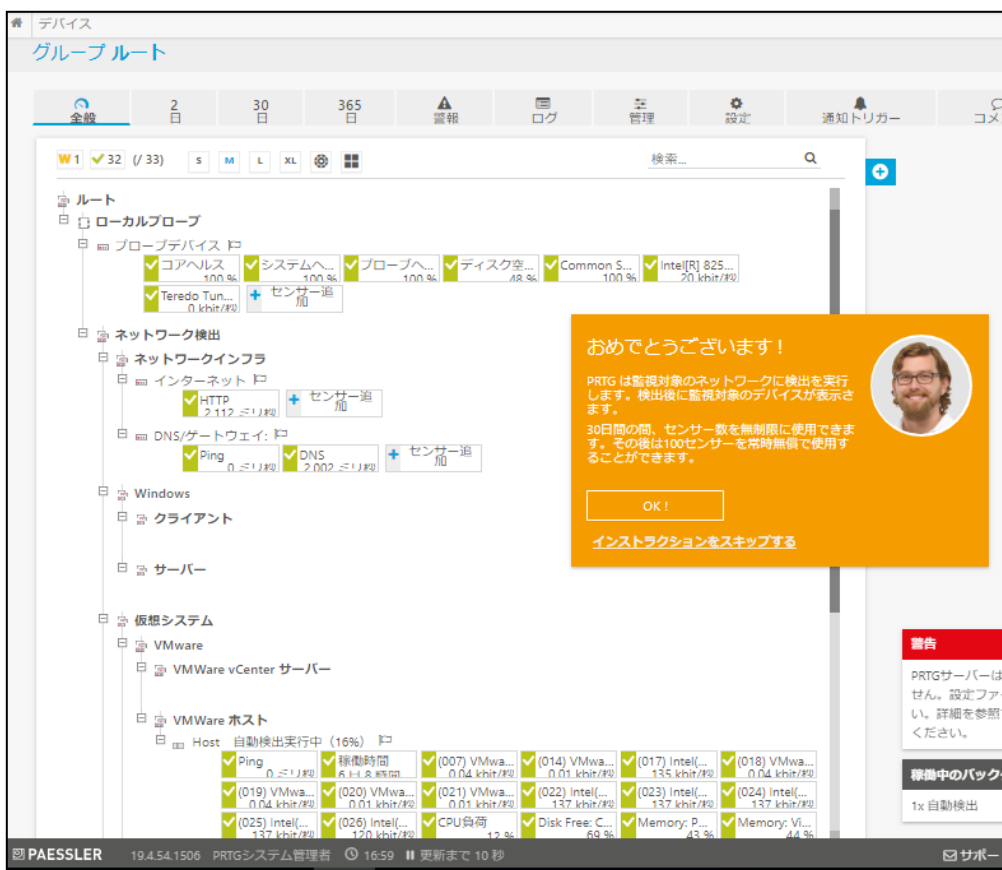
デバイス

グループ ルート

全般 | 2 日 | 30 日 | 365 日 | 警報 | ログ | 管理 | 設定 | 通知トリガー | コメ

W 1 ✓ 32 (/ 33) S M L XL

検索...

ルート
ローカルプローブ
プローブデバイス
コアヘルス 100 %
システムヘ... 100 %
プローブヘ... 100 %
ディスク空... 48 %
Common S... 100 %
Intel[R] 825... 20 kbit/秒
Teredo Tun... 0 kbit/秒
センサー追加

ネットワーク検出
ネットワークインフラ
インターネット
HTTP 2,112 ミリ秒
センサー追加
DNS/ゲートウェイ:
Ping 0 ミリ秒
DNS 2,002 ミリ秒
センサー追加
Windows
クライアント
サーバー
仮想システム
VMware
VMWare vCenter サーバー
VMWare ホスト
Host 自動検出実行中 (16%)
Ping 0 ミリ秒
稼働時間 6 日 8 時間
(007) VMwa... 0.04 kbit/秒
(014) VMwa... 0.01 kbit/秒
(017) Intel(... 135 kbit/秒
(018) VMwa... 0.04 kbit/秒
(019) VMwa... 0.04 kbit/秒
(020) VMwa... 0.01 kbit/秒
(021) VMwa... 0.01 kbit/秒
(022) Intel(... 137 kbit/秒
(023) Intel(... 137 kbit/秒
(024) Intel(... 137 kbit/秒
(025) Intel(... 137 kbit/秒
(026) Intel(... 120 kbit/秒
CPU負荷 12 %
Disk Free: C... 69 %
Memory: P... 43 %
Memory: Vi... 44 %

おめでとうございます！

PRTG は監視対象のネットワークに検出を実行します。検出後に監視対象のデバイスが表示されます。

30日間の間、センサー数を無制限に使用できます。その後は100センサーを常時無償で使用することができます。

OK !

インストラクションをスキップする

警告
PRTGサーバーは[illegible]せん。設定ファ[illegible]い。詳細を参照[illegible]ください。

稼働中のバック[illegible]
1x 自動検出

PAESSLER 19.4.54.1506 PRTGシステム管理者 16:59 更新まで 10 秒 サポー